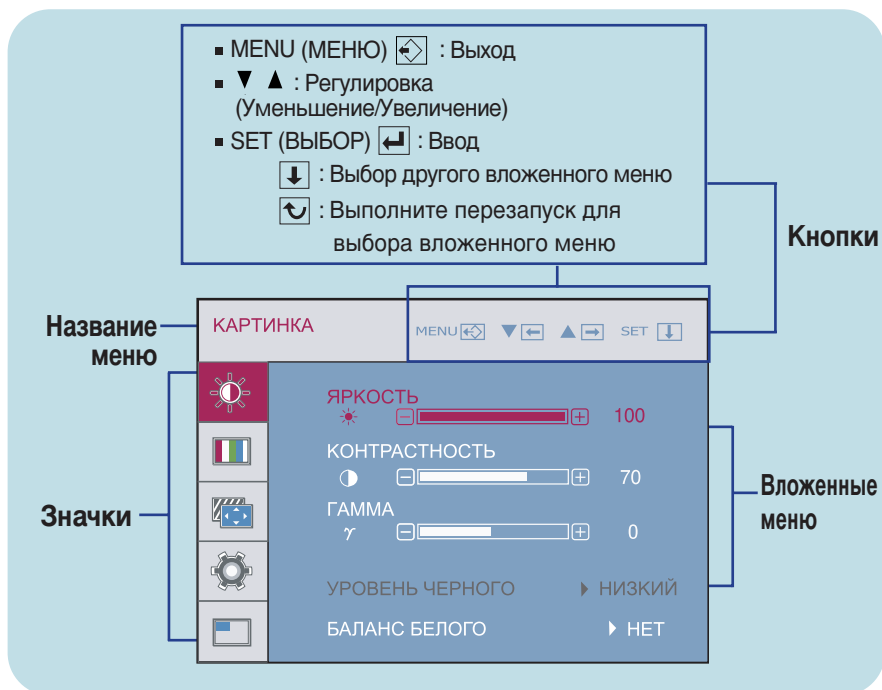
■ MENU (МЕНЮ) : Выход
■ ▼ ▲ : Регулировка (Уменьшение/Увеличение)
■ SET (ВЫБОР) : Ввод
: Выбор другого вложенного меню
: Выполните перезапуск для выбора вложенного меню

Кнопки

Название меню

КАРТИНКА

MENU ▼ ▲ SET

Значки

ЯРКОСТЬ
100
КОНТРАСТНОСТЬ
70
ГАММА
$\gamma$
0
УРОВЕНЬ ЧЕРНОГО ▶ НИЗКИЙ
БАЛАНС БЕЛОГО ▶ НЕТ

Вложенные меню